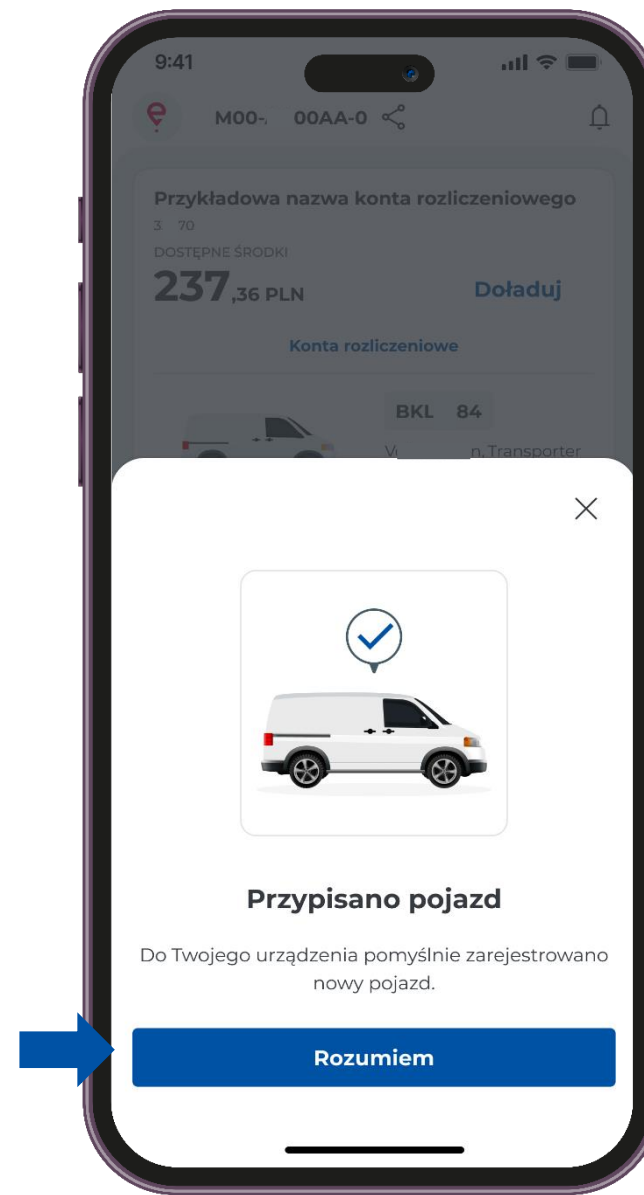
9:41

M00-. 00AA-0

Przykładowa nazwa konta rozliczeniowego
3 70
DOSTĘPNE ŚRODKI
237,36 PLN
Doładuj
Konta rozliczeniowe

BKL 84
V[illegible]n. Transporter

Przypisano pojazd

Do Twojego urządzenia pomyślnie zarejestrowano nowy pojazd.

Rozumiem